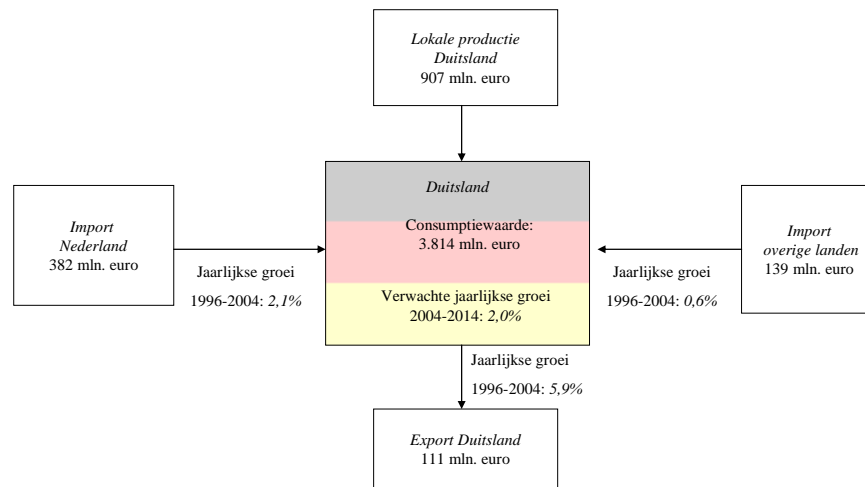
Lokale productie Duitsland
907 mln. euro

Import Nederland
382 mln. euro

Jaarlijkse groei
1996-2004: 2,1%

Duitsland

Consumptiewaarde:
3.814 mln. euro

Verwachte jaarlijkse groei
2004-2014: 2,0%

Jaarlijkse groei
1996-2004: 0,6%

Import overige landen
139 mln. euro

Jaarlijkse groei
1996-2004: 5,9%

Export Duitsland
111 mln. euro